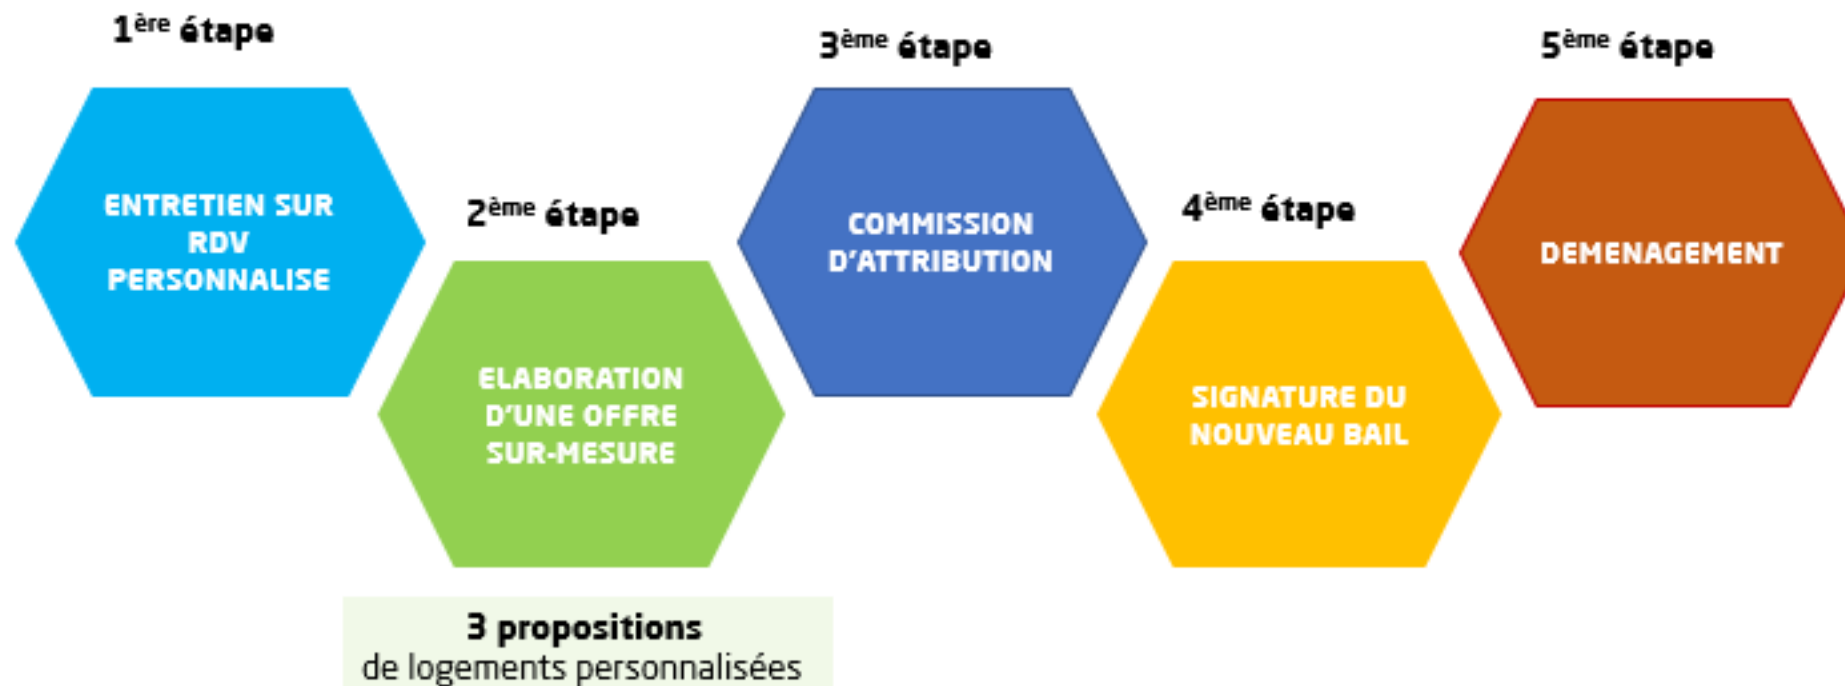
1$^{ère}$ étape

ENTRETIEN SUR RDV PERSONNALISE

2$^{ème}$ étape

ELABORATION D'UNE OFFRE SUR-MESURE

3 propositions
de logements personnalisées

3$^{ème}$ étape

COMMISSION D'ATTRIBUTION

4$^{ème}$ étape

SIGNATURE DU NOUVEAU BAIL

5$^{ème}$ étape

DEMENAGEMENT